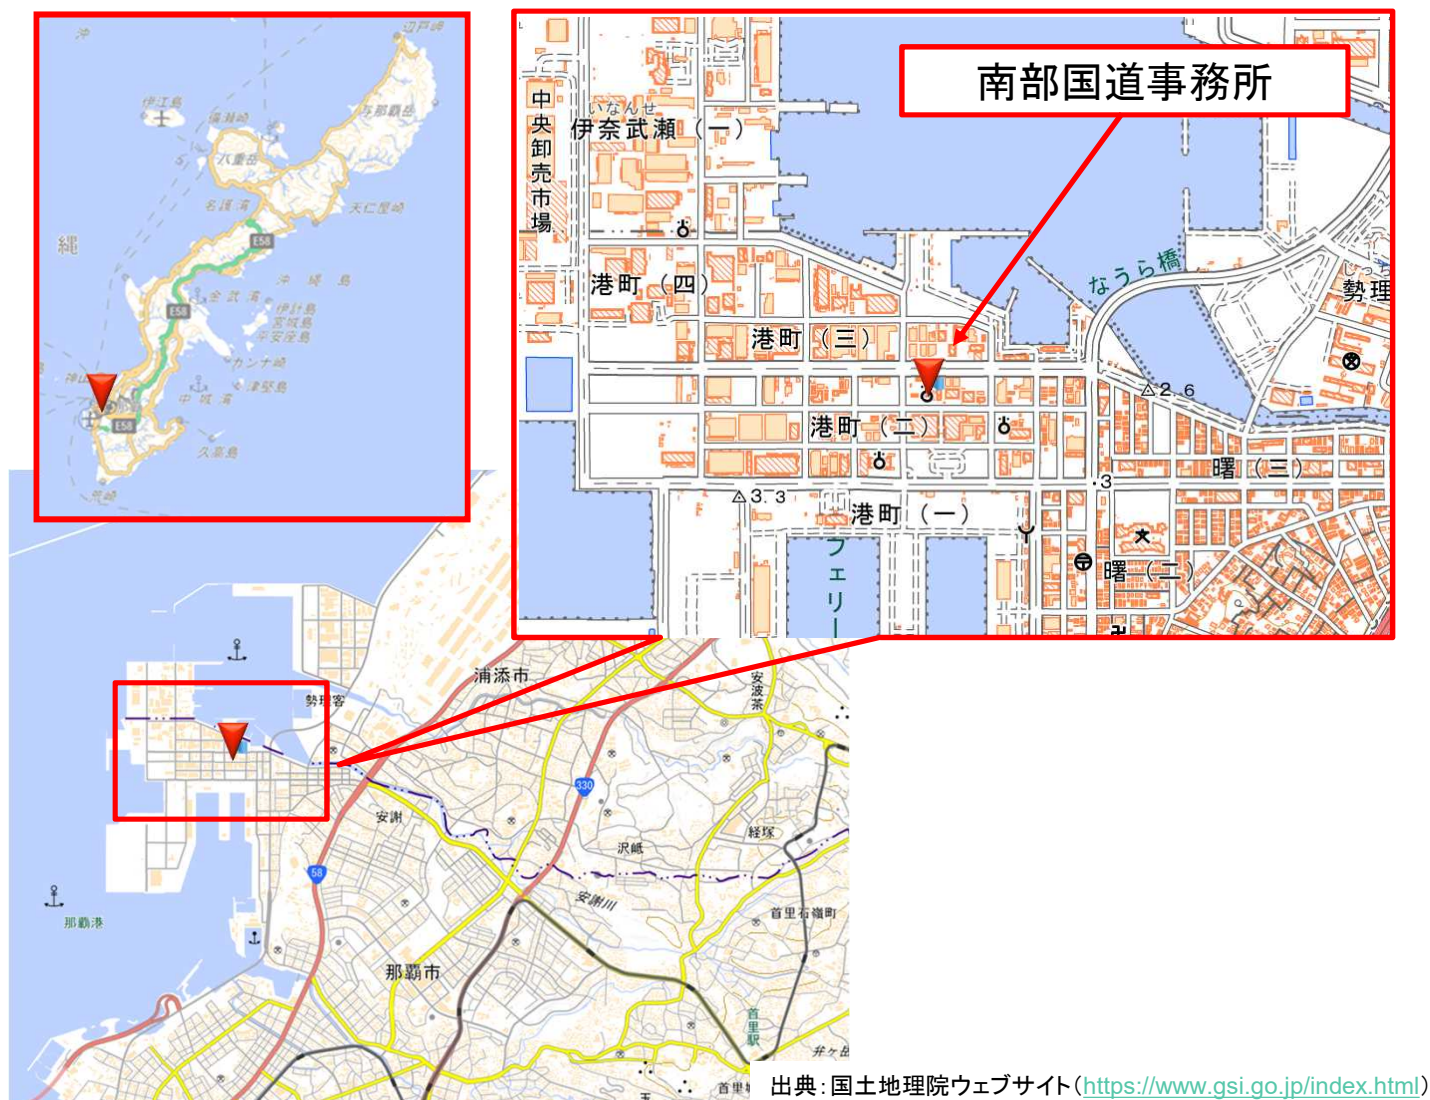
沖

辺戸岬

伊江島

与那覇岳

八重岳

名護湾

天仁屋崎

縄

E58

沖縄島

金武湾

伊計島

宮城島

平安座島

E58

カンナ崎

津堅島

中城湾

神山

E58

久高島

喜屋武

南部国道事務所

中央卸売市場

いなんせ

伊奈武瀬（一）

港町（四）

なうら橋

じっち

勢理

港町（三）

△2.6

港町（二）

曙（三）

3

△3.3

港町（一）

フェリー

曙（二）

浦添市

勢理客

安波茶

330

安謝

経塚

58

沢岻

安謝川

首里石嶺町

那覇港

那覇市

首里駅

弁ヶ岳

首里

出典：国土地理院ウェブサイト（https://www.gsi.go.jp/index.html）